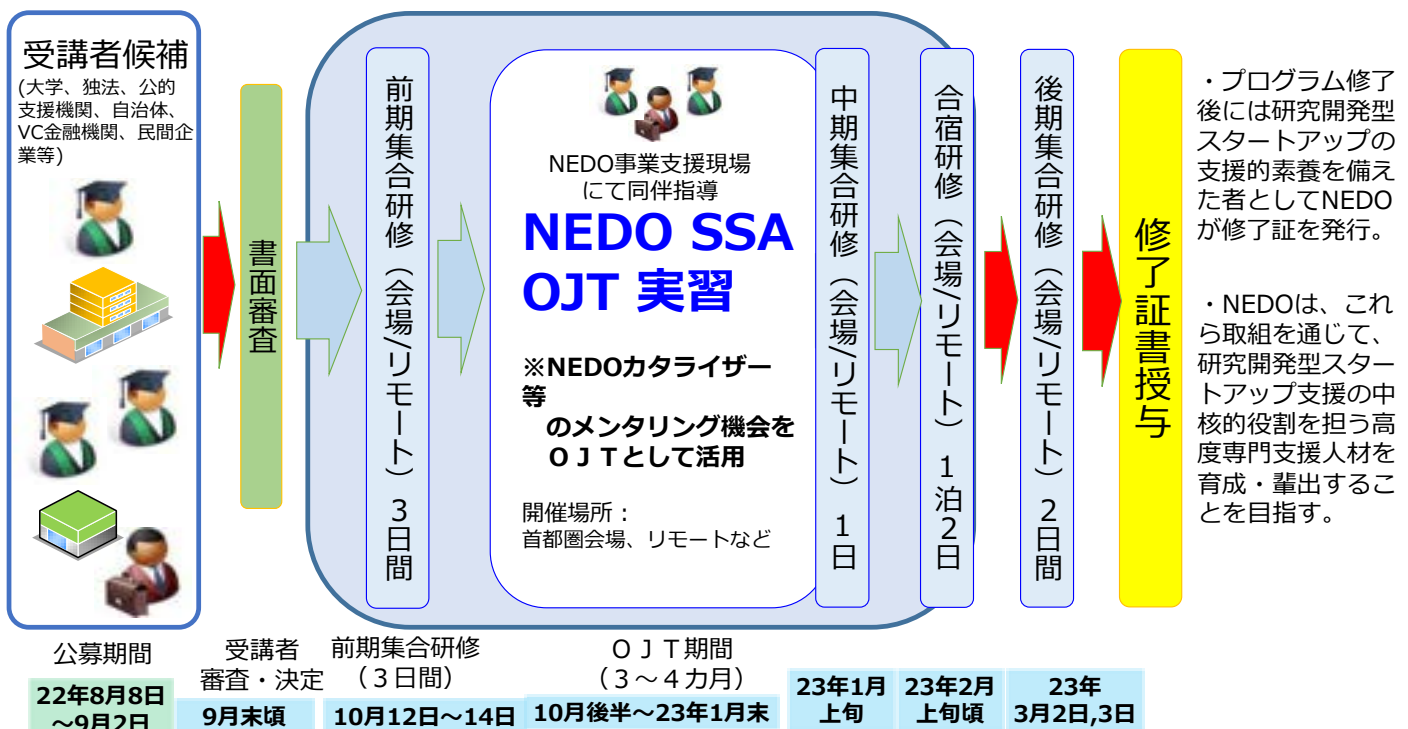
受講者候補
(大学、独法、公的支援機関、自治体、VC金融機関、民間企業等)

書面審査

前期集合研修（会場/リモート）3日間

NEDO事業支援現場にて同伴指導

NEDO SSA OJT 実習

※NEDOカタライザー等のメンタリング機会をＯＪＴとして活用

開催場所：
首都圏会場、リモートなど

中期集合研修（会場/リモート）1日

合宿研修（会場/リモート）1泊2日

後期集合研修（会場/リモート）2日間

修了証書授与

・プログラム修了後には研究開発型スタートアップの支援的素養を備えた者としてNEDOが修了証を発行。

・NEDOは、これら取組を通じて、研究開発型スタートアップ支援の中核的役割を担う高度専門支援人材を育成・輩出することを目指す。

公募期間
22年8月8日～9月2日

受講者審査・決定
9月末頃

前期集合研修（3日間）
10月12日～14日

ＯＪＴ期間（3～4カ月）
10月後半～23年1月末

23年1月上旬

23年2月上旬頃

23年3月2日,3日